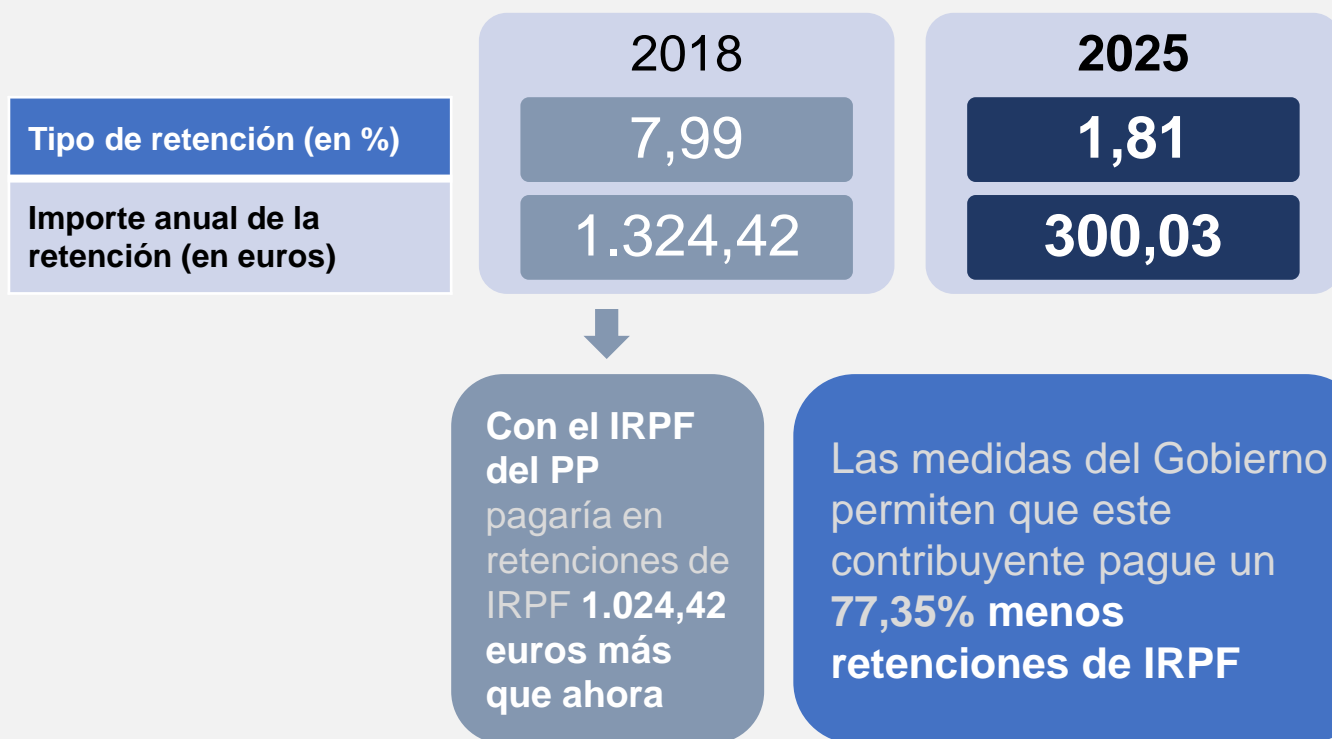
| | 2018 | 2025 |
|---|---|---|
| Tipo de retención (en %) | 7,99 | 1,81 |
| Importe anual de la retención (en euros) | 1.324,42 | 300,03 |

Con el IRPF del PP pagaría en retenciones de IRPF 1.024,42 euros más que ahora

Las medidas del Gobierno permiten que este contribuyente pague un 77,35% menos retenciones de IRPF